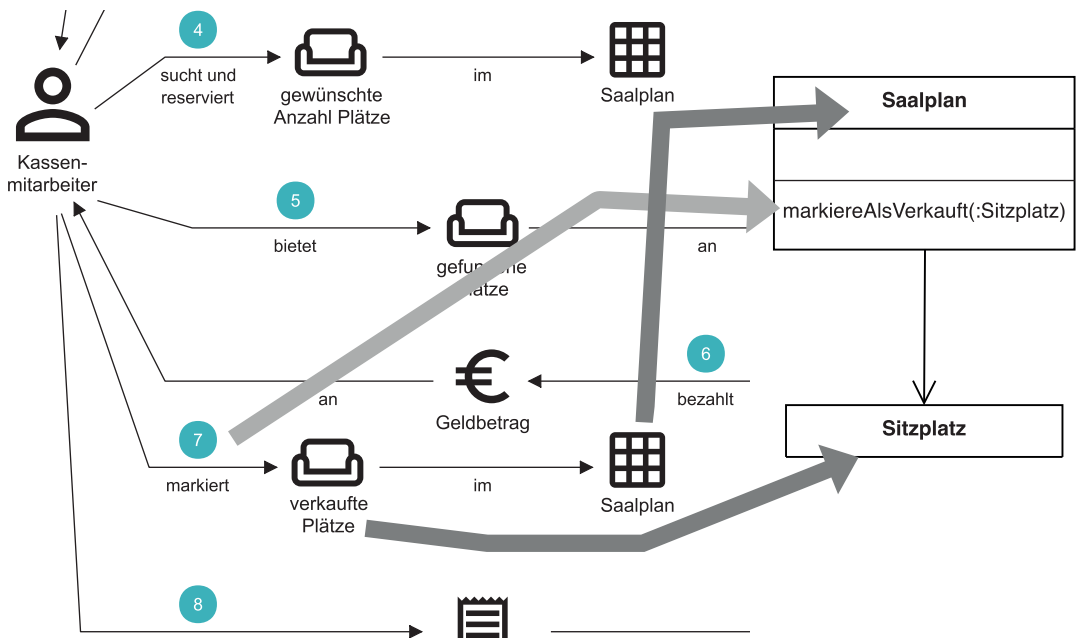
4
sucht und reserviert
gewünschte Anzahl Plätze
im
Saalplan
Kassen-mitarbeiter
Saalplan
5
bietet
gefun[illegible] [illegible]lätze
an
markiereAlsVerkauft(:Sitzplatz)
an
Geldbetrag
6
bezahlt
7
markiert
verkaufte Plätze
im
Saalplan
Sitzplatz
8